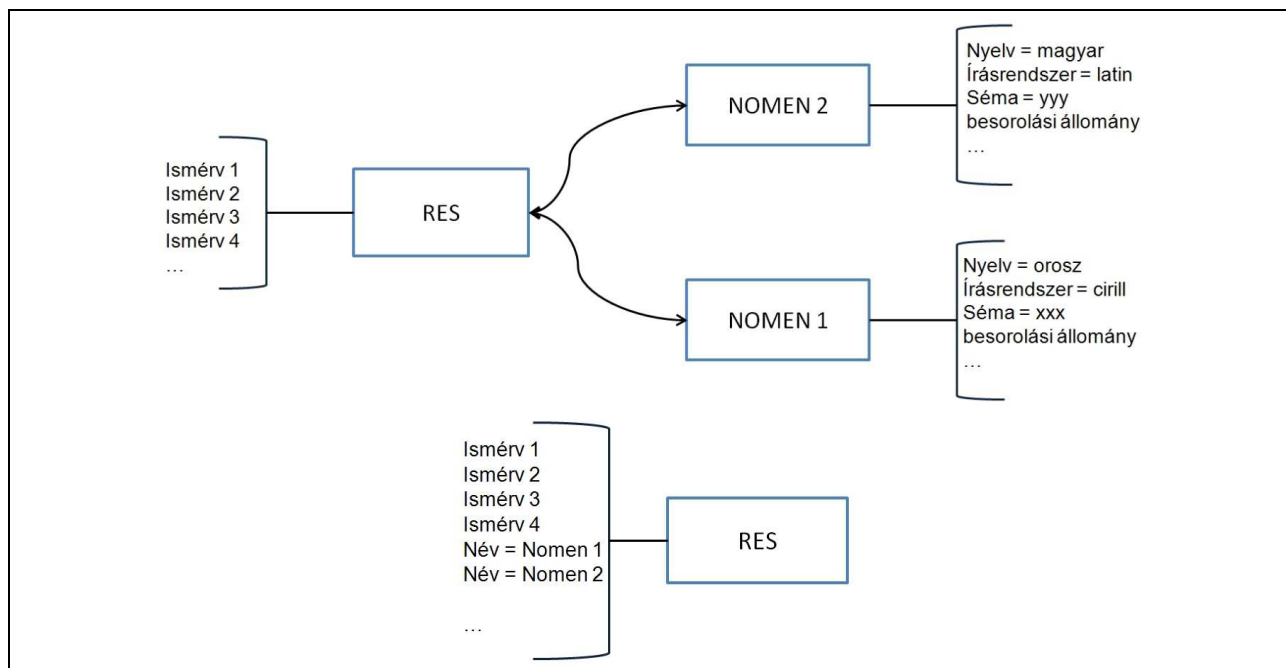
Ismérv 1
Ismérv 2
Ismérv 3
Ismérv 4
…

RES

NOMEN 2

Nyelv = magyar
Írásrendszer = latin
Séma = yyy
besorolási állomány
…

NOMEN 1

Nyelv = orosz
Írásrendszer = cirill
Séma = xxx
besorolási állomány
…

Ismérv 1
Ismérv 2
Ismérv 3
Ismérv 4
Név = Nomen 1
Név = Nomen 2

…

RES